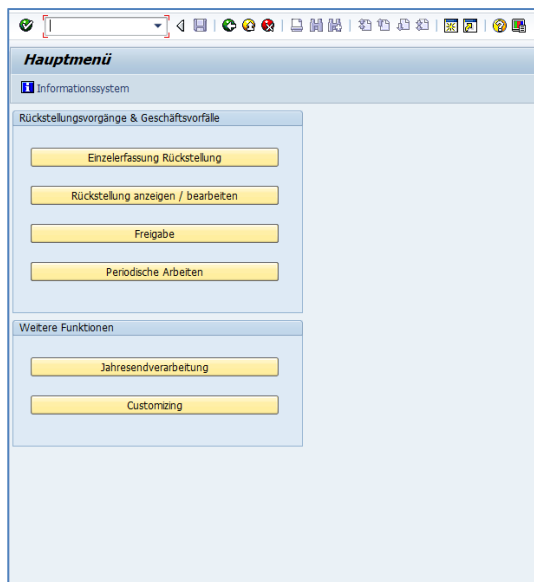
Hauptmenü

Informationssystem

Rückstellungsvorgänge & Geschäftsvorfälle

Einzelerfassung Rückstellung

Rückstellung anzeigen / bearbeiten

Freigabe

Periodische Arbeiten

Weitere Funktionen

Jahresendverarbeitung

Customizing